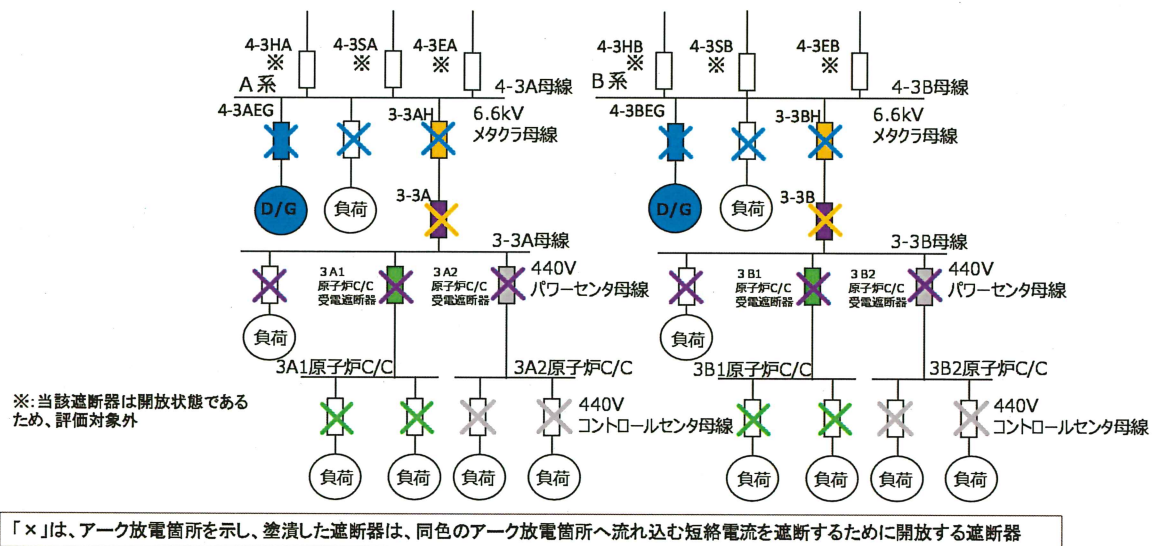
4-3HA
※
4-3SA
※
4-3EA
※
4-3A母線
A系
4-3AEG
3-3AH
6.6kV
メタクラ母線
D/G
負荷
3-3A
3-3A母線
3A1
原子炉C/C
受電遮断器
3A2
原子炉C/C
受電遮断器
440V
パワーセンタ母線
負荷
3A1原子炉C/C
3A2原子炉C/C
440V
コントロールセンタ母線
負荷
負荷
負荷
負荷

4-3HB
※
4-3SB
※
4-3EB
※
4-3B母線
B系
4-3BEG
3-3BH
6.6kV
メタクラ母線
D/G
負荷
3-3B
3-3B母線
3B1
原子炉C/C
受電遮断器
3B2
原子炉C/C
受電遮断器
440V
パワーセンタ母線
負荷
3B1原子炉C/C
3B2原子炉C/C
440V
コントロールセンタ母線
負荷
負荷
負荷
負荷

※:当該遮断器は開放状態であるため、評価対象外

「×」は、アーク放電箇所を示し、塗潰した遮断器は、同色のアーク放電箇所へ流れ込む短絡電流を遮断するために開放する遮断器